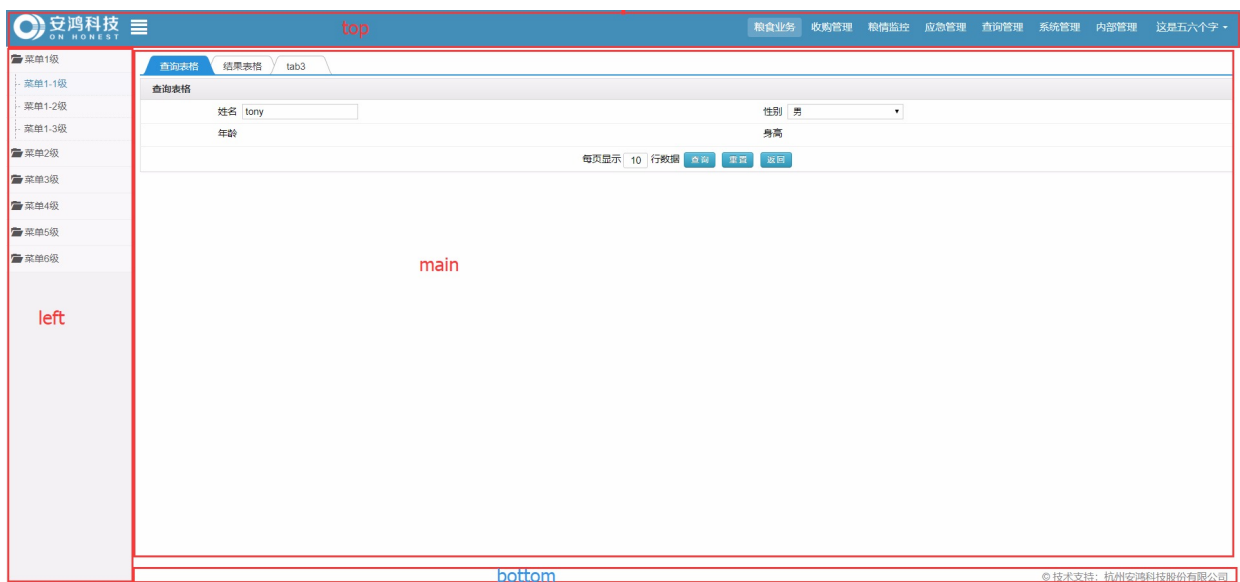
安鸿科技
ON HONEST

top

粮食业务 收购管理 粮情监控 应急管理 查询管理 系统管理 内部管理 这是五六个字

菜单1级
菜单1-1级
菜单1-2级
菜单1-3级
菜单2级
菜单3级
菜单4级
菜单5级
菜单6级

left

查询表格 结果表格 tab3

查询表格

| 姓名 tony | 性别 男 |
|---|---|
| 年龄 | 身高 |

每页显示 10 行数据 查询 重置 返回

main

bottom

© 技术支持：杭州安鸿科技股份有限公司